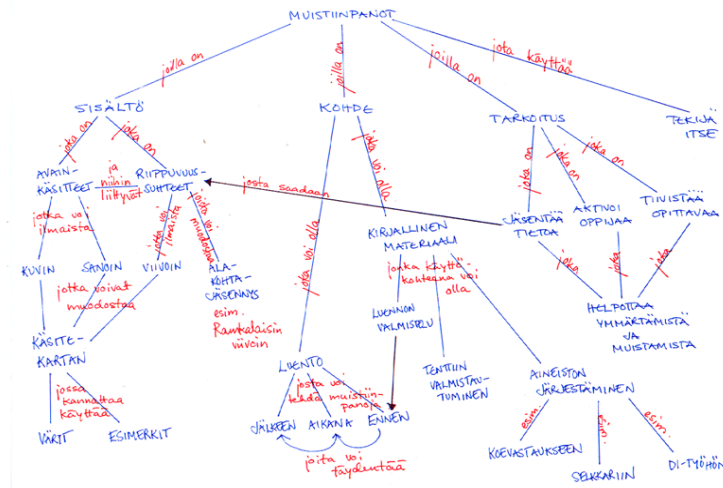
MUISTIINPANOT

joilla on

joilla on

joilla on

jota käyttää

SISÄLTÖ

KOHDE

TARKOITUS

TEKIJÄ ITSE

joka on

joka on

joka voi olla

joka on

joka on

joka on

AVAINKÄSITTEET

ja niihin liittyvät

RIIPPUVUUSSUHTEET

josta saadaan

jotka voi ilmaista

jotka voi ilmaista

jotka voi muodostaa

JÄSENTÄÄ TIETOA

AKTIVOI OPPIJAA

TIIVISTÄÄ OPITTAVAA

KUVIN

SANOIN

VIIVOIN

ALAKOHTAJÄSENNYS

jota voi olla

KIRJALLINEN MATERIAALI

joka

joka

joka

jotka voivat muodostaa

esim. Ramkalaisin viivoin

jonka käyttökohteena voi olla

HELPOTTAA YMMÄRTÄMISTÄ JA MUISTAMISTA

KÄSITEKARTAN

LUENNON VALMISTELU

TENTTIIN VALMISTAUTUMINEN

jossa kannattaa käyttää

LUENTO

josta voi tehdä

muistiinpanot

AINEISTON JÄRJESTÄMINEN

VÄRIT

ESIMERKIT

JÄLKEEN

AIKANA

ENNEN

esim.

esim.

esim.

joita voi täydentää

KOEVASTAUKSEEN

SELKKARIIN

DI-TYÖHÖN